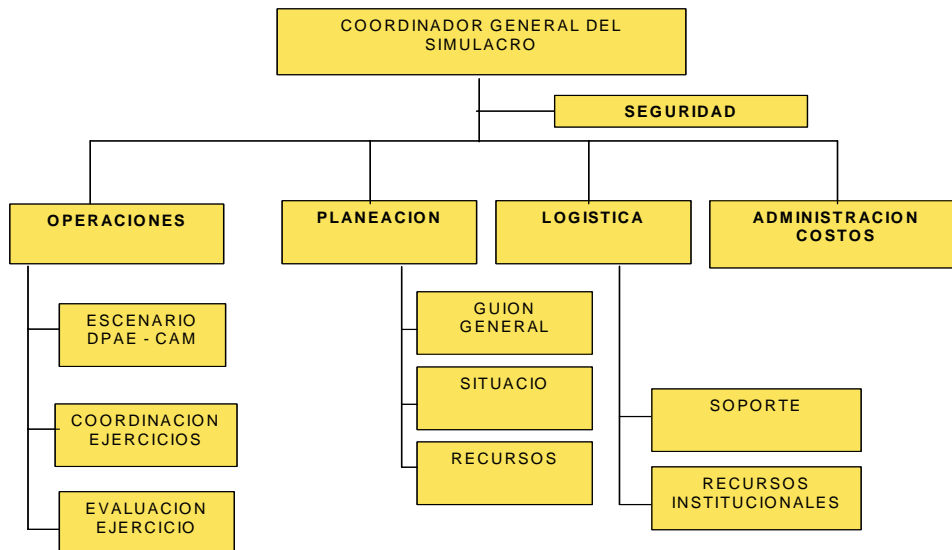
COORDINADOR GENERAL DEL SIMULACRO

SEGURIDAD

OPERACIONES

PLANEACION

LOGISTICA

ADMINISTRACION COSTOS

ESCENARIO DPAE - CAM

COORDINACION EJERCICIOS

EVALUACION EJERCICIO

GUION GENERAL

SITUACIO

RECURSOS

SOPORTE

RECURSOS INSTITUCIONALES